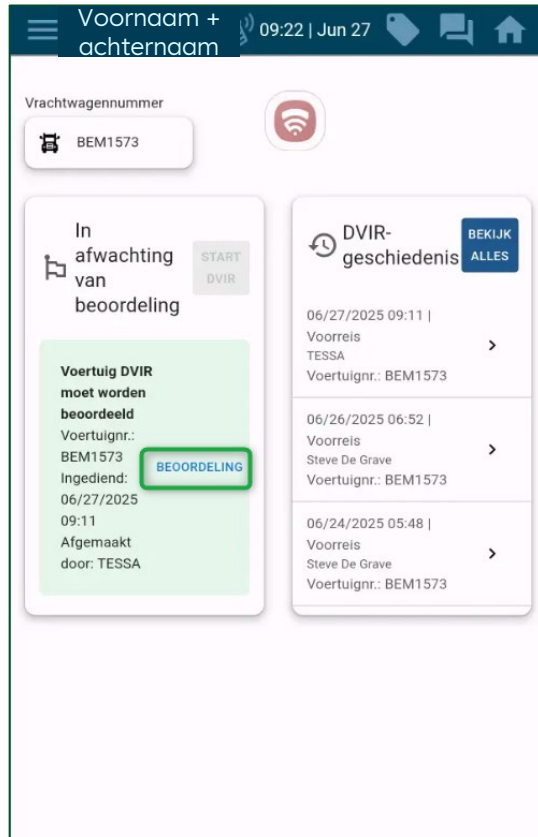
Voornaam + achternaam

09:22 | Jun 27

Vrachtwagennummer

BEM1573

In afwachting van beoordeling

START DVIR

Voertuig DVIR moet worden beoordeeld
Voertuignr.: BEM1573
Ingediend: 06/27/2025 09:11
Afgemaakt door: TESSA

BEOORDELING

DVIR-geschiedenis

BEKIJK ALLES

06/27/2025 09:11 |
Voorreis
TESSA
Voertuignr.: BEM1573

06/26/2025 06:52 |
Voorreis
Steve De Grave
Voertuignr.: BEM1573

06/24/2025 05:48 |
Voorreis
Steve De Grave
Voertuignr.: BEM1573